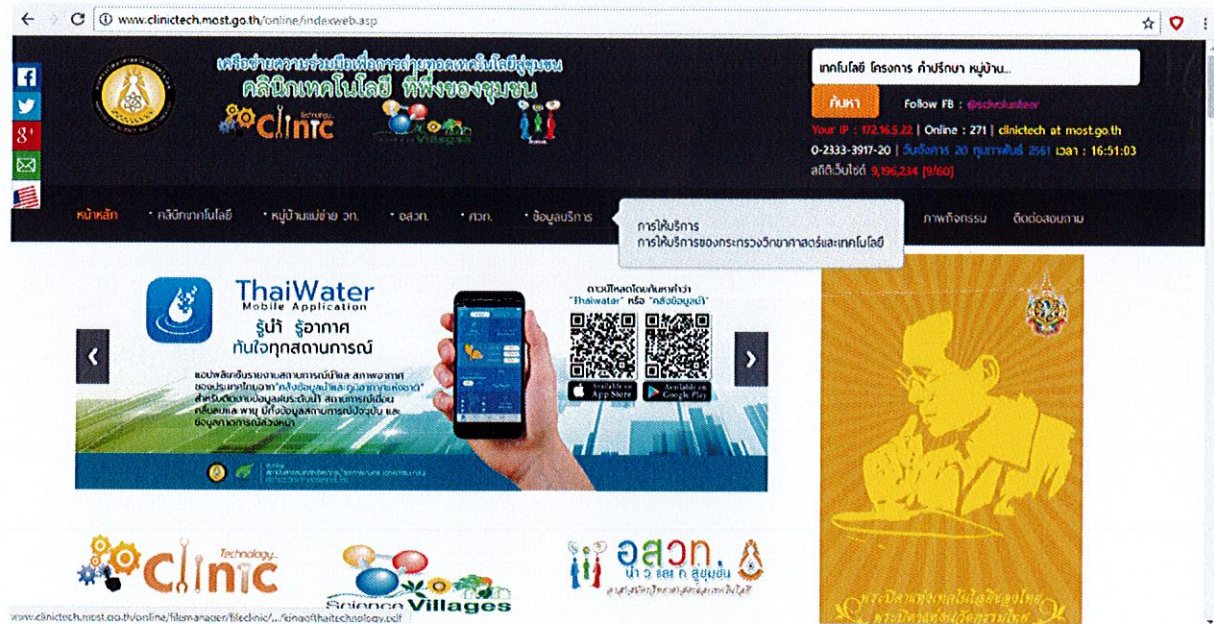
www.clinictech.most.go.th/online/indexweb.asp

เครือข่ายความร่วมมือเพื่อการถ่ายทอดเทคโนโลยีสู่ชุมชน
คลินิกเทคโนโลยี ที่พึ่งของชุมชน
Clinic
Villages

เทคโนโลยี โครงการ คำปรึกษา หมู่บ้าน...
ค้นหา
Follow FB : @scivolunteer
Your IP : 172.16.5.22 | Online : 271 | clinictech at most.go.th
0-2333-3917-20 | วันอังคาร 20 กุมภาพันธ์ 2561 เวลา : 16:51:03
สถิติเว็บไซต์ 9,196,234 [9/60]

หน้าหลัก · คลินิกเทคโนโลยี · หมู่บ้านแม่ข่าย วท. · อสวท. · ศวท. · ข้อมูลบริการ
การให้บริการ
การให้บริการของกระทรวงวิทยาศาสตร์และเทคโนโลยี
ภาพกิจกรรม ติดต่อสอบถาม

ThaiWater
Mobile Application
รู้น้ำ รู้อากาศ
ทันใจทุกสถานการณ์
ดาวน์โหลดโดยค้นหาคำว่า "Thaiwater" หรือ "คลังข้อมูลน้ำ"
แอปพลิเคชันรายงานสถานการณ์น้ำและสภาพอากาศของประเทศไทยจาก "คลังข้อมูลน้ำและภูมิอากาศแห่งชาติ" สำหรับติดตามข้อมูลระดับน้ำ สถานการณ์เขื่อน คลื่นลมและพายุ มีทั้งข้อมูลสถานการณ์ปัจจุบัน และข้อมูลคาดการณ์ล่วงหน้า
Available on the App Store
Available on Google Play

Technology
Clinic
Science Villages
อสวท.
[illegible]

www.clinictech.most.go.th/online/filemanager/fileclinic/...kingofthaitechnology.pdf